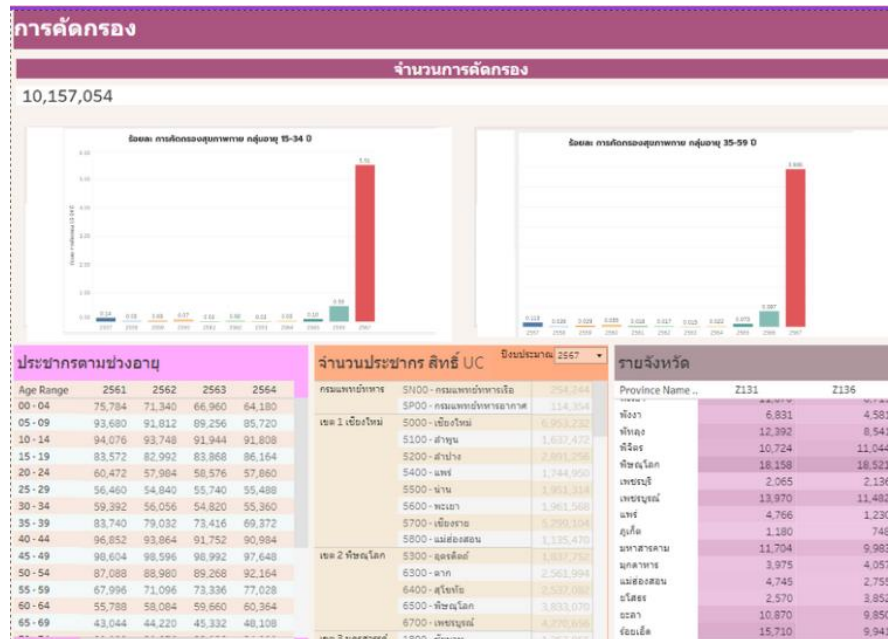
การคัดกรอง

จำนวนการคัดกรอง

10,157,054

ร้อยละ การคัดกรองสุขภาพกาย กลุ่มอายุ 15-34 ปี

ร้อยละ การคัดกรองสุขภาพกาย กลุ่มอายุ 35-59 ปี

ประชากรตามช่วงอายุ

| Age Range | 2561 | 2562 | 2563 | 2564 |
|---|---|---|---|---|
| 00 - 04 | 75,784 | 71,340 | 66,960 | 64,180 |
| 05 - 09 | 93,680 | 91,812 | 89,256 | 85,720 |
| 10 - 14 | 94,076 | 93,748 | 91,944 | 91,808 |
| 15 - 19 | 83,572 | 82,992 | 83,868 | 86,164 |
| 20 - 24 | 60,472 | 57,984 | 58,576 | 57,860 |
| 25 - 29 | 56,460 | 54,840 | 55,740 | 55,488 |
| 30 - 34 | 59,392 | 56,056 | 54,820 | 55,360 |
| 35 - 39 | 83,740 | 79,032 | 73,416 | 69,372 |
| 40 - 44 | 96,852 | 93,864 | 91,752 | 90,984 |
| 45 - 49 | 98,604 | 98,596 | 98,992 | 97,648 |
| 50 - 54 | 87,088 | 88,980 | 89,268 | 92,164 |
| 55 - 59 | 67,996 | 71,096 | 73,336 | 77,028 |
| 60 - 64 | 55,788 | 58,084 | 59,660 | 60,364 |
| 65 - 69 | 43,044 | 44,220 | 45,332 | 48,108 |

จำนวนประชากร สิทธิ์ UC

ปีงบประมาณ 2567

| | | |
|---|---|---|
| กรมแพทย์ทหาร | SN00 - กรมแพทย์ทหารเรือ | 254,244 |
| | SP00 - กรมแพทย์ทหารอากาศ | 114,354 |
| เขต 1 เชียงใหม่ | 5000 - เชียงใหม่ | 6,953,232 |
| | 5100 - ลำพูน | 1,637,472 |
| | 5200 - ลำปาง | 2,891,256 |
| | 5400 - แพร่ | 1,744,950 |
| | 5500 - น่าน | 1,993,314 |
| | 5600 - พะเยา | 1,961,568 |
| | 5700 - เชียงราย | 5,299,104 |
| | 5800 - แม่ฮ่องสอน | 1,135,470 |
| เขต 2 พิษณุโลก | 5300 - อุตรดิตถ์ | 1,637,752 |
| | 6300 - ตาก | 2,561,994 |
| | 6400 - สุโขทัย | 2,537,082 |
| | 6500 - พิษณุโลก | 3,833,070 |
| | 6700 - เพชรบูรณ์ | 4,270,656 |

รายจังหวัด

| Province Name .. | Z131 | Z136 |
|---|---|---|
| พังงา | 6,831 | 4,581 |
| พัทลุง | 12,392 | 8,541 |
| พิจิตร | 10,724 | 11,044 |
| พิษณุโลก | 18,158 | 18,521 |
| เพชรบุรี | 2,065 | 2,136 |
| เพชรบูรณ์ | 13,970 | 11,482 |
| แพร่ | 4,766 | 1,230 |
| ภูเก็ต | 1,180 | 748 |
| มหาสารคาม | 11,704 | 9,983 |
| มุกดาหาร | 3,975 | 4,057 |
| แม่ฮ่องสอน | 4,745 | 2,755 |
| ยโสธร | 2,570 | 3,853 |
| ยะลา | 10,870 | 9,850 |
| ร้อยเอ็ด | 15,710 | 9,94 |